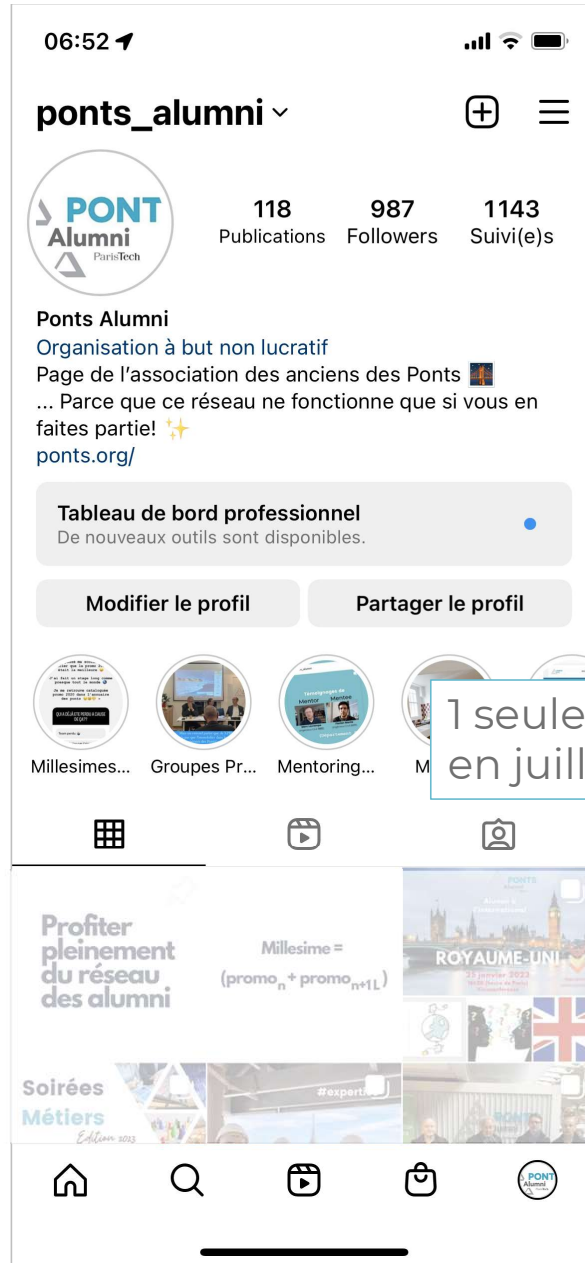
06:52

ponts_alumni

PONT Alumni ParisTech

118 Publications
987 Followers
1143 Suivi(e)s

Ponts Alumni
Organisation à but non lucratif
Page de l'association des anciens des Ponts
... Parce que ce réseau ne fonctionne que si vous en faites partie! ✨
ponts.org/

Tableau de bord professionnel
De nouveaux outils sont disponibles.

Modifier le profil
Partager le profil

Millesimes...
Groupes Pr...
Mentoring...
M

1 seule
en juill

Profiter pleinement du réseau des alumni

Millesime = $(promo_n + promo_{n+1L})$

ROYAUME-UNI
23 janvier 2023

Soirées Métiers
Edition 2023

#expertise

PONT Alumni